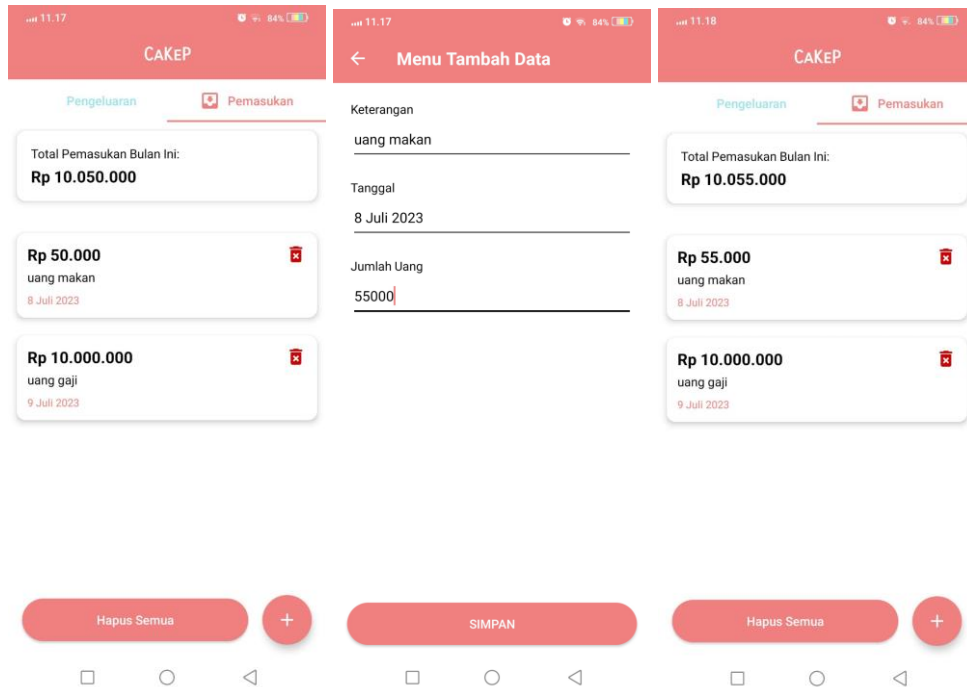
11.17 84%

CAKEP

Pengeluaran

Pemasukan

Total Pemasukan Bulan Ini:
Rp 10.050.000

Rp 50.000
uang makan
8 Juli 2023

Rp 10.000.000
uang gaji
9 Juli 2023

Hapus Semua

+

11.17 84%

Menu Tambah Data

Keterangan
uang makan

Tanggal
8 Juli 2023

Jumlah Uang
55000

SIMPAN

11.18 84%

CAKEP

Pengeluaran

Pemasukan

Total Pemasukan Bulan Ini:
Rp 10.055.000

Rp 55.000
uang makan
8 Juli 2023

Rp 10.000.000
uang gaji
9 Juli 2023

Hapus Semua

+